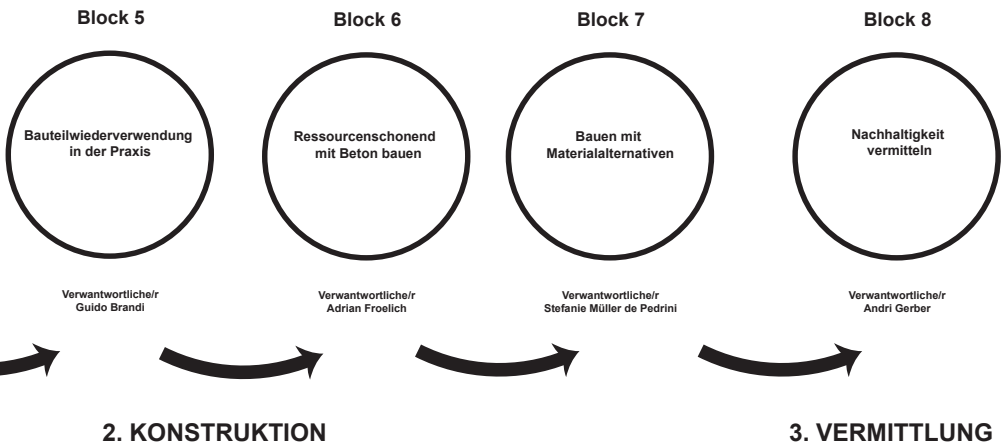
Block 5

Bauteilwiederverwendung in der Praxis

Verwantwortliche/r
Guido Brandi

Block 6

Ressourcenschonend mit Beton bauen

Verwantwortliche/r
Adrian Froelich

Block 7

Bauen mit Materialalternativen

Verwantwortliche/r
Stefanie Müller de Pedrini

Block 8

Nachhaltigkeit vermitteln

Verwantwortliche/r
Andri Gerber

2. KONSTRUKTION

3. VERMITTLUNG